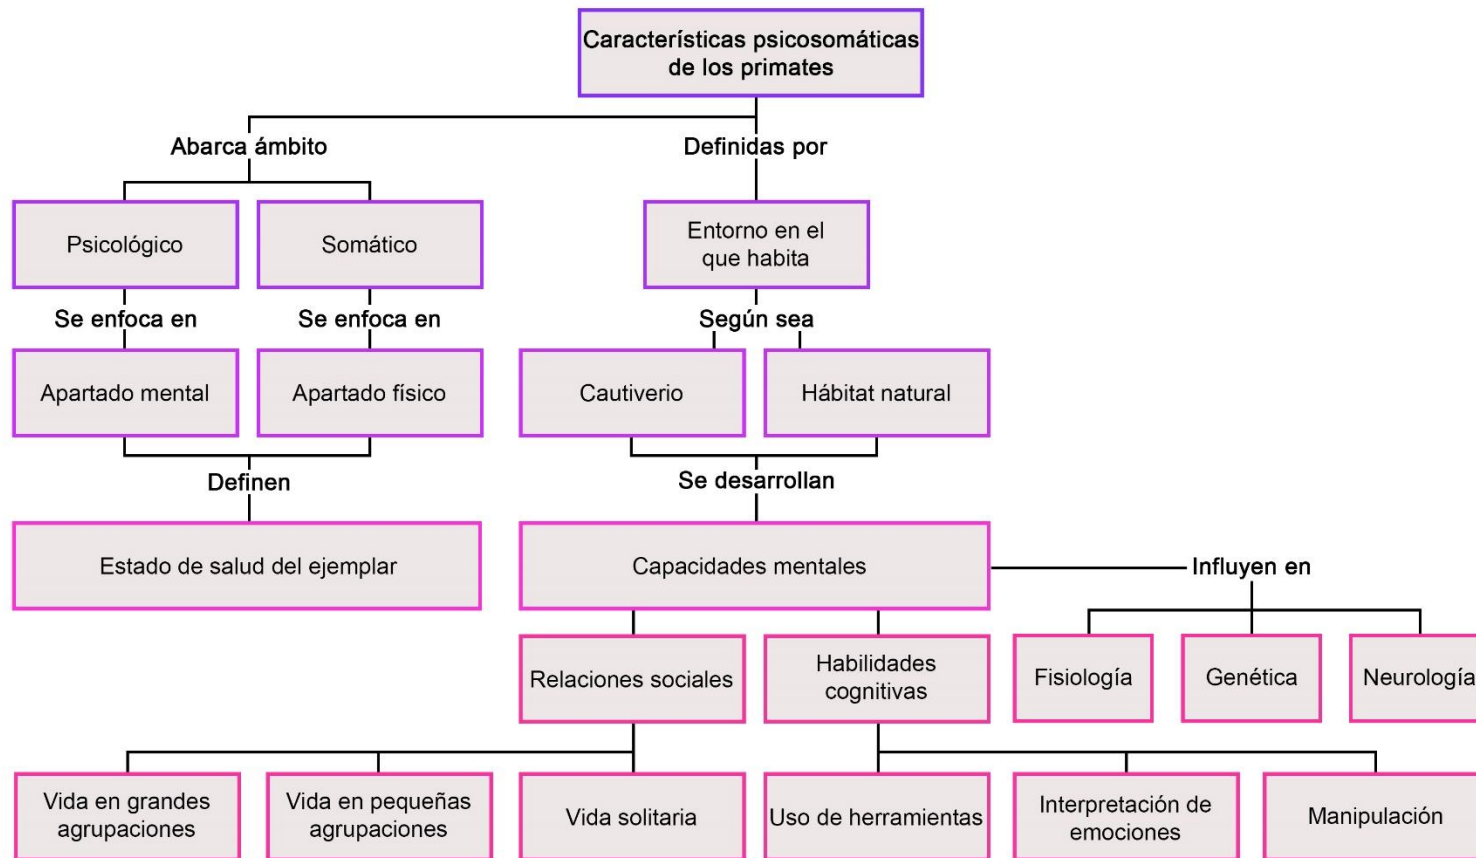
Características psicosomáticas de los primates

Abarca ámbito

Definidas por

Psicológico

Somático

Entorno en el que habita

Se enfoca en

Se enfoca en

Según sea

Apartado mental

Apartado físico

Cautiverio

Hábitat natural

Definen

Se desarrollan

Estado de salud del ejemplar

Capacidades mentales

Influyen en

Relaciones sociales

Habilidades cognitivas

Fisiología

Genética

Neurología

Vida en grandes agrupaciones

Vida en pequeñas agrupaciones

Vida solitaria

Uso de herramientas

Interpretación de emociones

Manipulación